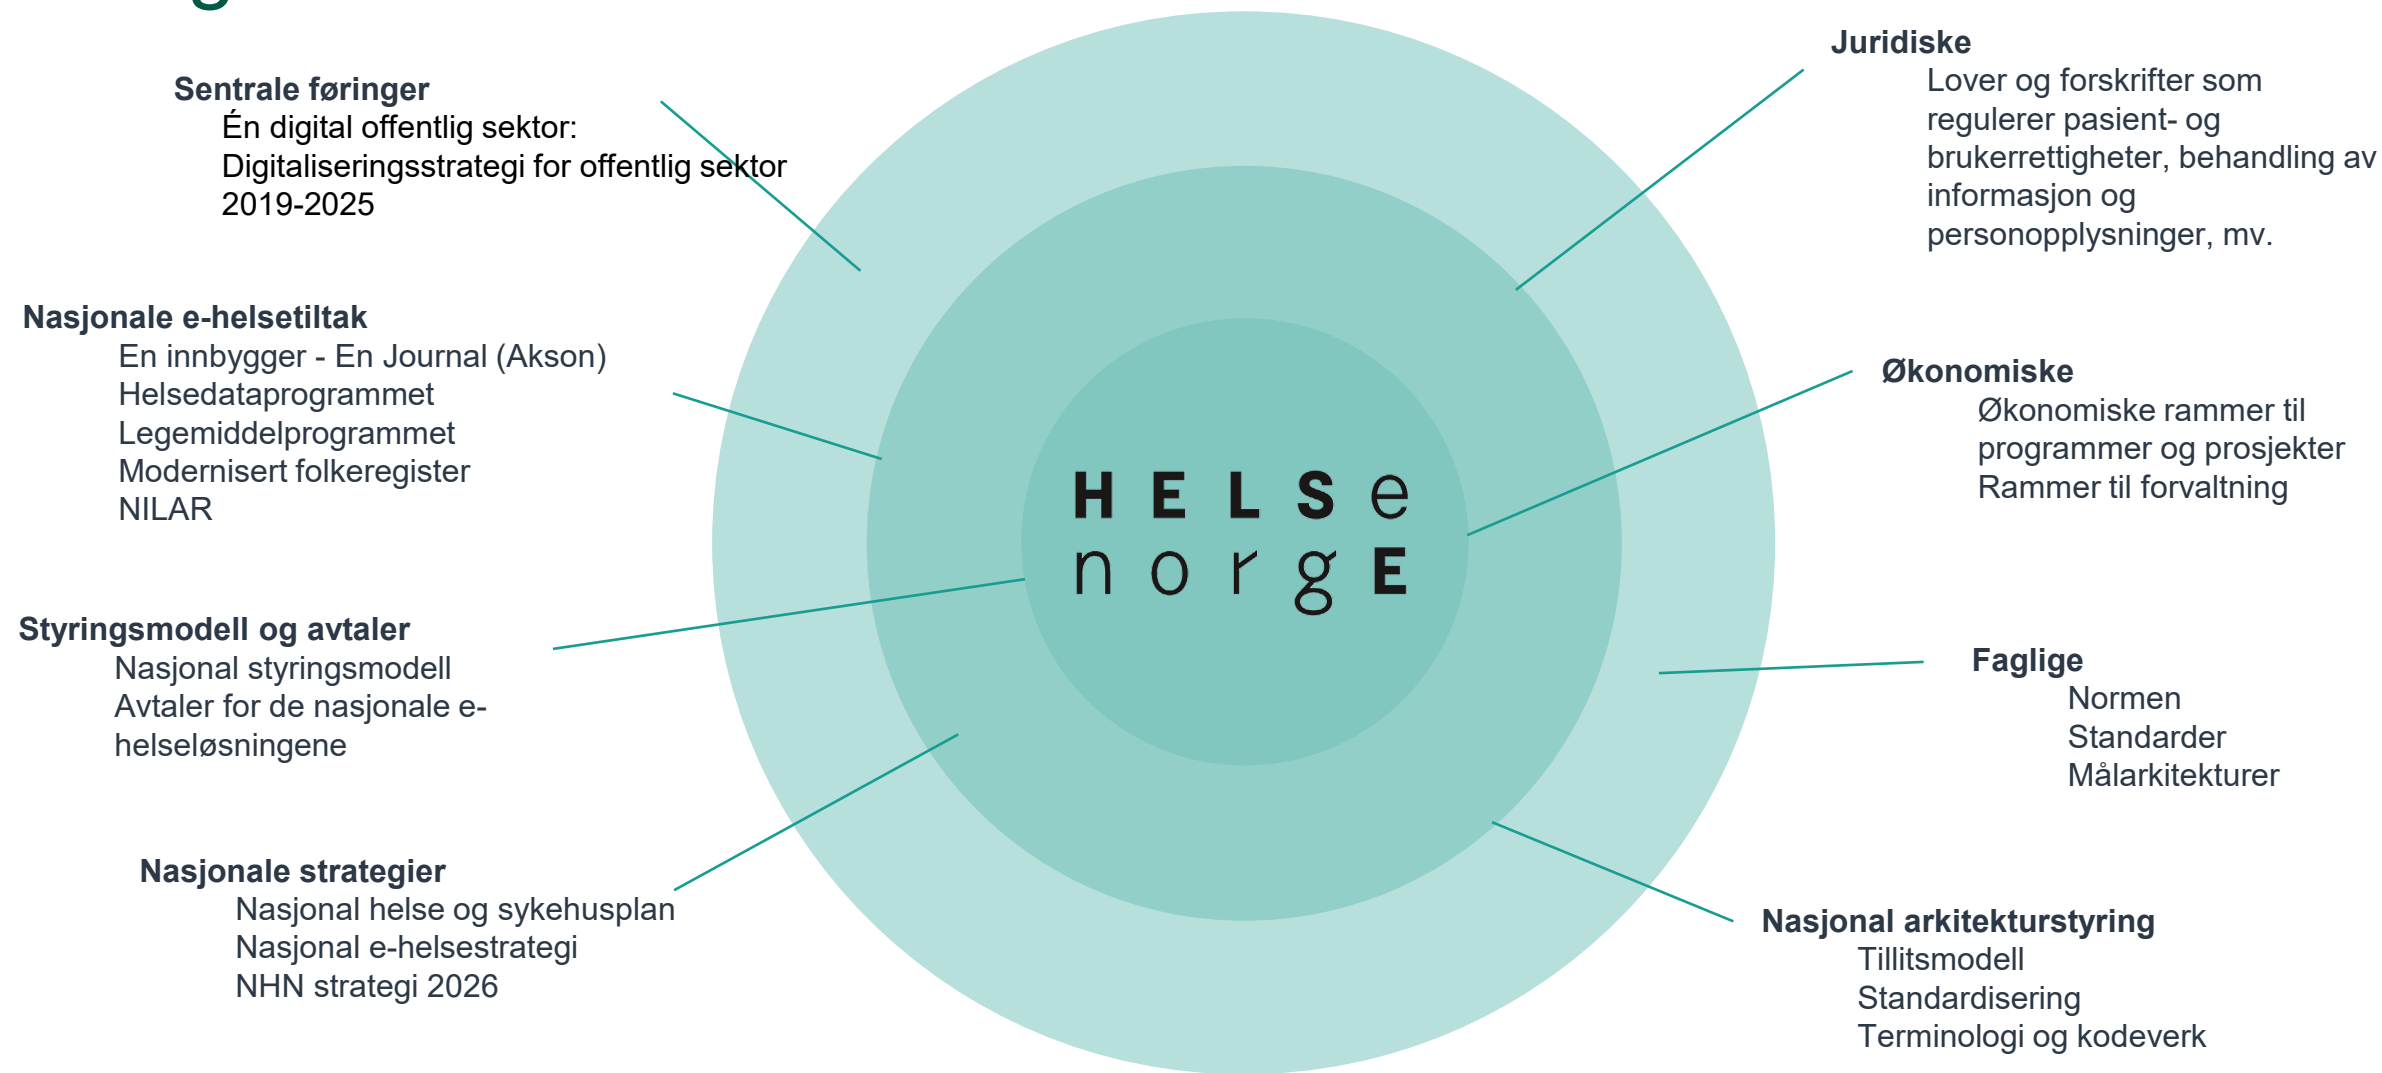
Sentrale føringer
Én digital offentlig sektor: Digitaliseringsstrategi for offentlig sektor 2019-2025

Juridiske
Lover og forskrifter som regulerer pasient- og brukerrettigheter, behandling av informasjon og personopplysninger, mv.

Nasjonale e-helsetiltak
En innbygger - En Journal (Akson)
Helsedataprogrammet
Legemiddelprogrammet
Modernisert folkeregister
NILAR

Økonomiske
Økonomiske rammer til programmer og prosjekter
Rammer til forvaltning

HELSe norgE

Styringsmodell og avtaler
Nasjonal styringsmodell
Avtaler for de nasjonale e-helseløsningene

Faglige
Normen
Standarder
Målarkitekturer

Nasjonale strategier
Nasjonal helse og sykehusplan
Nasjonal e-helsestrategi
NHN strategi 2026

Nasjonal arkitekturstyring
Tillitsmodell
Standardisering
Terminologi og kodeverk